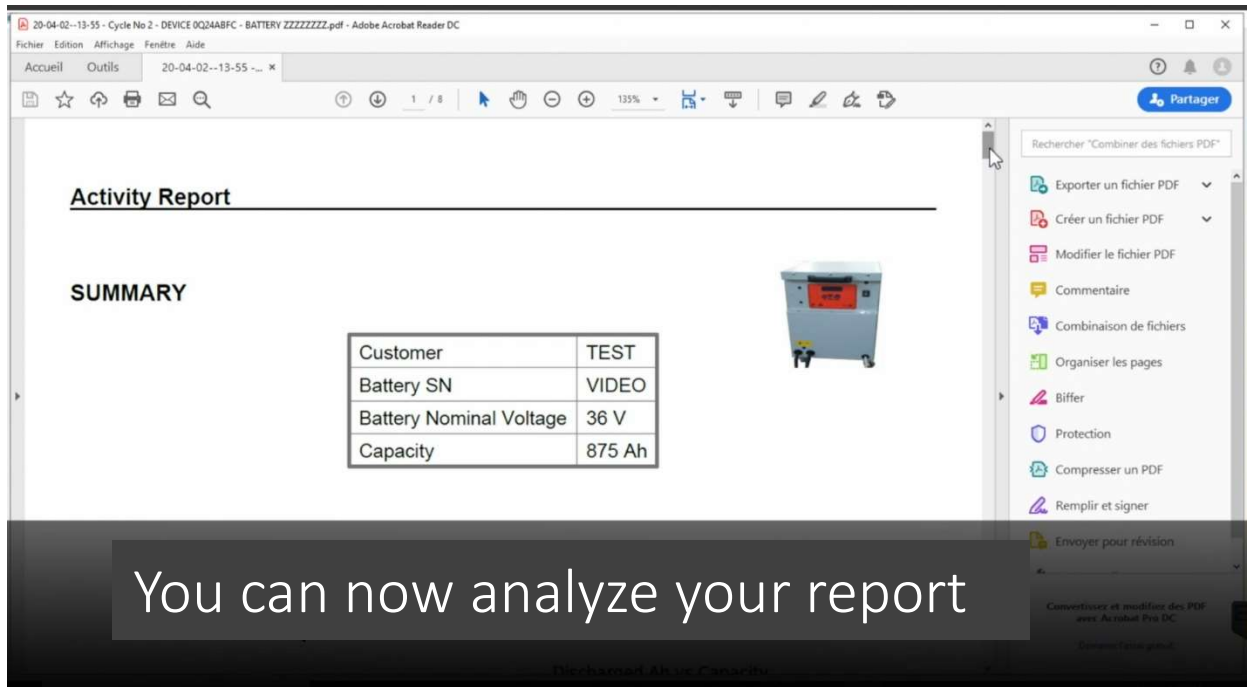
20-04-02--13-55 - Cycle No 2 - DEVICE 0Q24ABFC - BATTERY ZZZZZZZZ.pdf - Adobe Acrobat Reader DC
Fichier Edition Affichage Fenêtre Aide
Accueil Outils 20-04-02--13-55 -... ×
1 / 8 135%
Partager

Activity Report

SUMMARY

| Customer | TEST |
|---|---|
| Battery SN | VIDEO |
| Battery Nominal Voltage | 36 V |
| Capacity | 875 Ah |

Rechercher "Combiner des fichiers PDF"
Exporter un fichier PDF
Créer un fichier PDF
Modifier le fichier PDF
Commentaire
Combinaison de fichiers
Organiser les pages
Biffer
Protection
Compresser un PDF
Remplir et signer
Envoyer pour révision

You can now analyze your report

Convertissez et modifiez des PDF avec Acrobat Pro DC
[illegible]

Discharged Ah vs Capacity